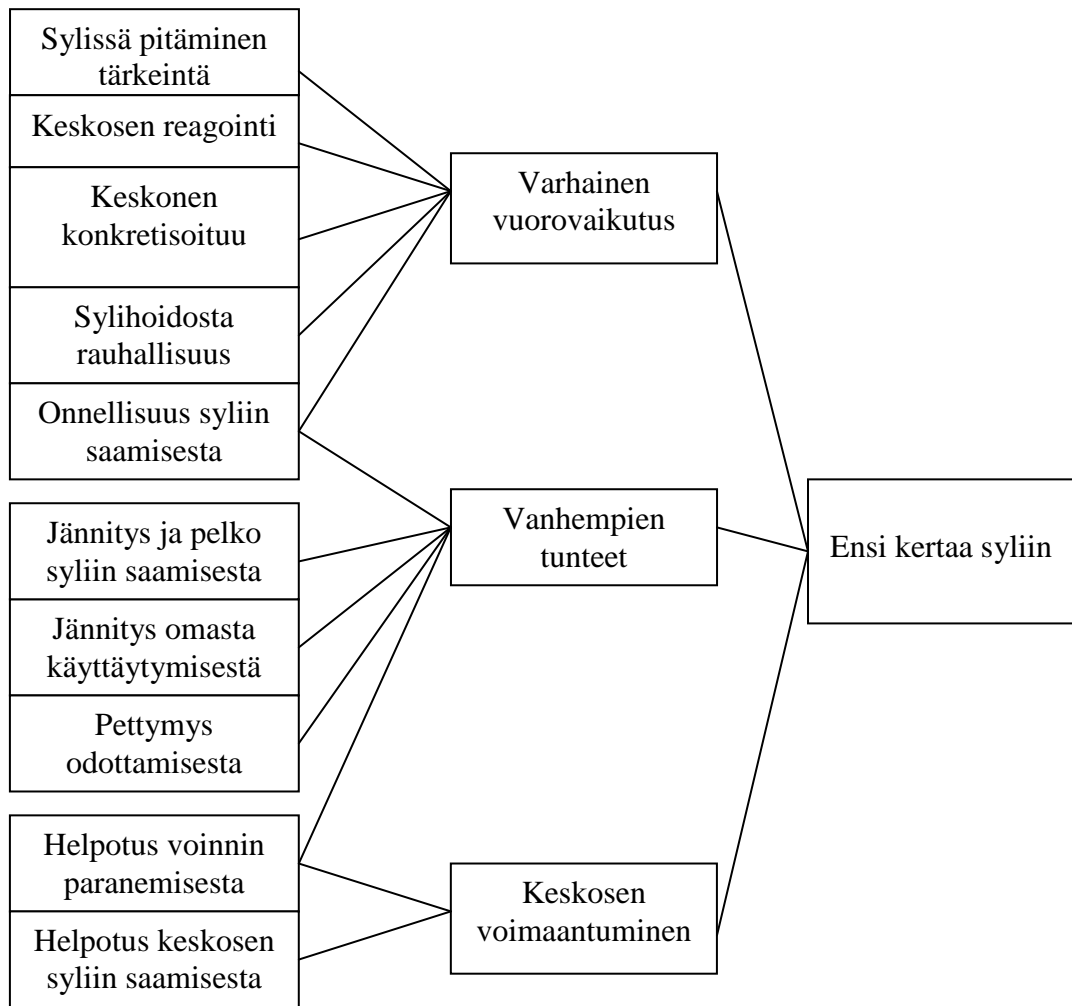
Sylissä pitäminen tärkeintä

Keskosen reagointi

Keskonen konkretisoituu

Sylihoidosta rauhallisuus

Onnellisuus syliin saamisesta

Jännitys ja pelko syliin saamisesta

Jännitys omasta käyttäytymisestä

Pettymys odottamisesta

Helpotus voinnin paranemisesta

Helpotus keskosen syliin saamisesta

Varhainen vuorovaikutus

Vanhempien tunteet

Keskosen voimaantuminen

Ensi kertaa syliin